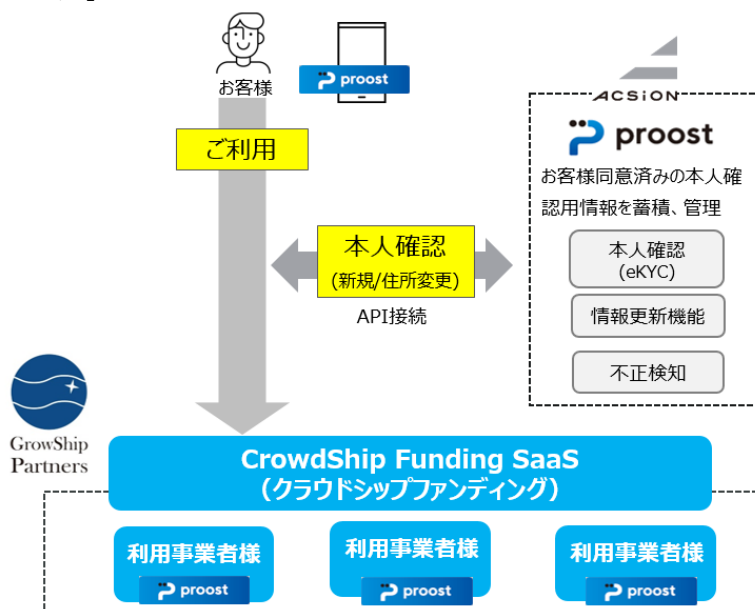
お客様

proost

ご利用

ACSiON

proost

お客様同意済みの本人確認用情報を蓄積、管理

本人確認
(新規/住所変更)

API接続

本人確認
(eKYC)

情報更新機能

不正検知

GrowShip Partners

CrowdShip Funding SaaS
(クラウドシップファンディング)

利用事業者様

proost

利用事業者様

proost

利用事業者様

proost